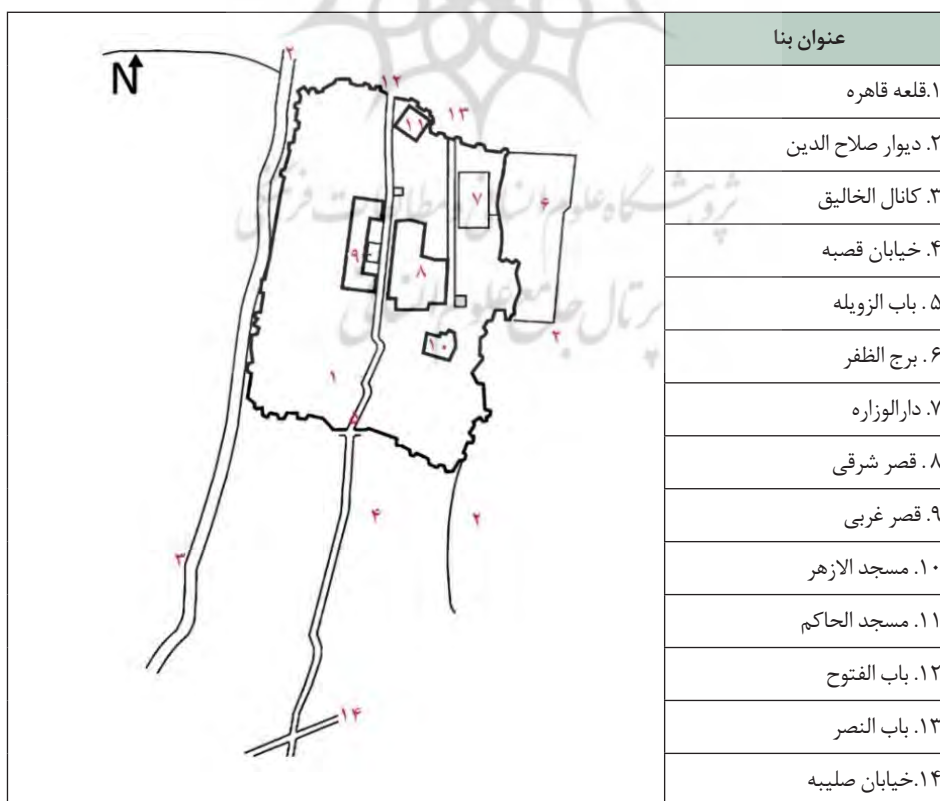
| عنوان بنا |
|---|
| ۱.قلعه قاهره |
| ۲. دیوار صلاح الدین |
| ۳. کانال الخالیق |
| ۴. خیابان قصبه |
| ۵. باب الزویله |
| ۶. برج الظفر |
| ۷. دارالوزاره |
| ۸. قصر شرقی |
| ۹. قصر غربی |
| ۱۰. مسجد الازهر |
| ۱۱. مسجد الحاکم |
| ۱۲. باب الفتوح |
| ۱۳. باب النصر |
| ۱۴.خیابان صلیبه |

N

۲ ۱۲ ۱۳ ۱۱ ۷ ۶ ۹ ۸ ۲ ۱۰ ۱ ۵ ۴ ۲ ۳ ۱۴

پژوهشگاه علوم انسانی و مطالعات فرهنگی
پرتال جامع علوم انسانی